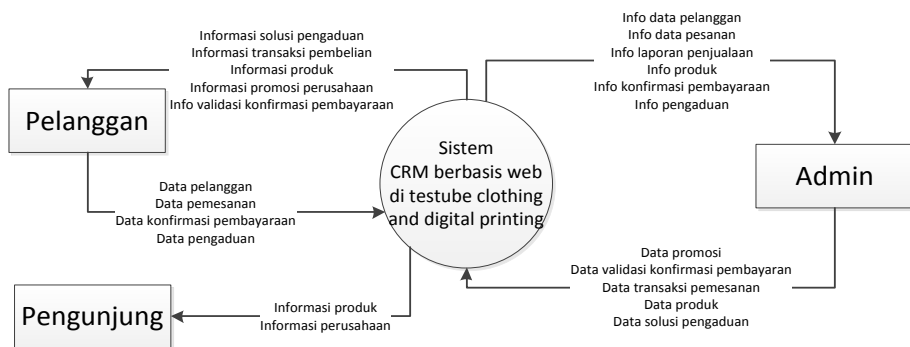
Informasi solusi pengaduan
Informasi transaksi pembelian
Informasi produk
Informasi promosi perusahaan
Info validasi konfirmasi pembayaraan

Info data pelanggan
Info data pesanan
Info laporan penjualaan
Info produk
Info konfirmasi pembayaraan
Info pengaduan

Pelanggan

Sistem
CRM berbasis web
di testube clothing
and digital printing

Admin

Data pelanggan
Data pemesanan
Data konfirmasi pembayaraan
Data pengaduan

Data promosi
Data validasi konfirmasi pembayaran
Data transaksi pemesanan
Data produk
Data solusi pengaduan

Pengunjung

Informasi produk
Informasi perusahaan